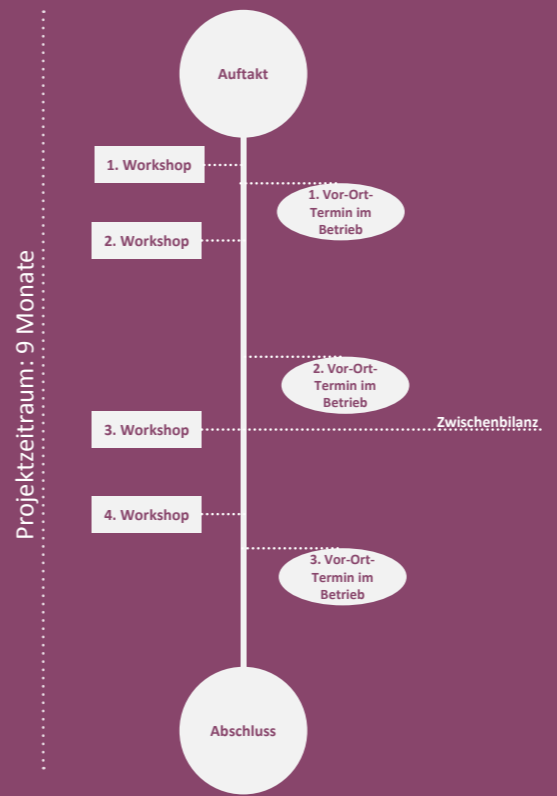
Projektzeitraum: 9 Monate

Auftakt

1. Workshop

1. Vor-Ort-Termin im Betrieb

2. Workshop

2. Vor-Ort-Termin im Betrieb

3. Workshop

Zwischenbilanz

4. Workshop

3. Vor-Ort-Termin im Betrieb

Abschluss